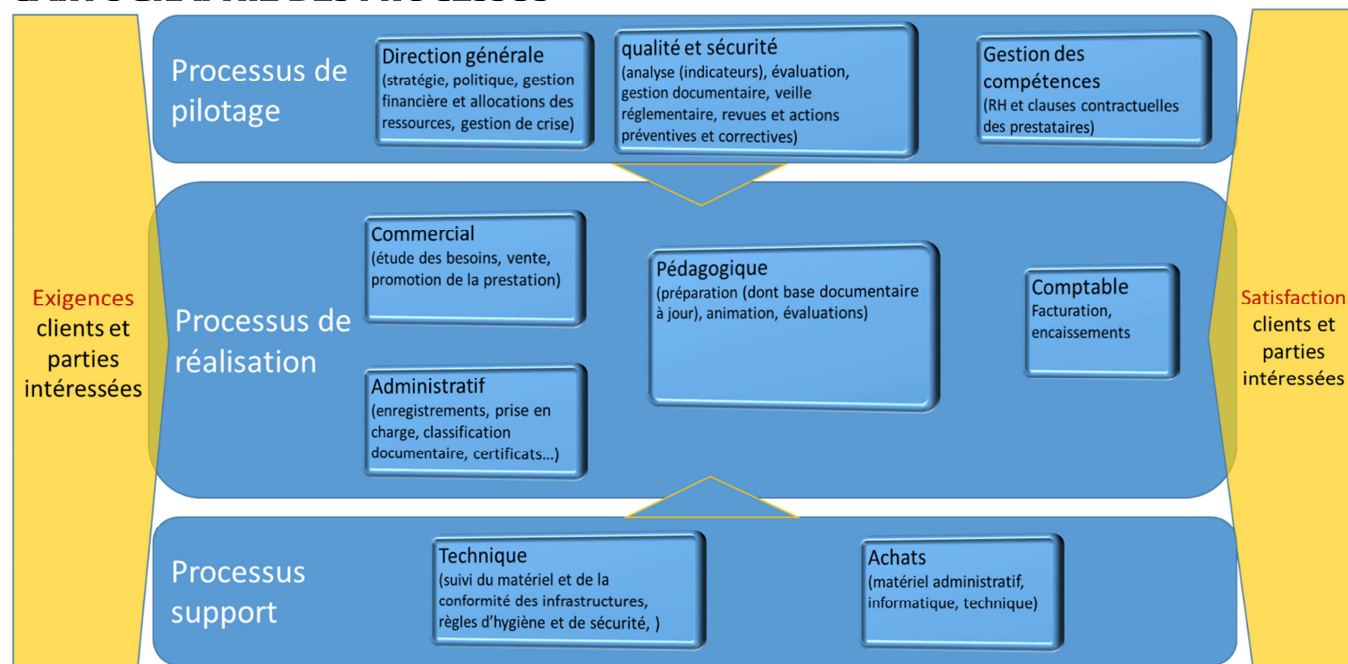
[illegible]

Processus de pilotage

Direction générale
(stratégie, politique, gestion financière et allocations des ressources, gestion de crise)

qualité et sécurité
(analyse (indicateurs), évaluation, gestion documentaire, veille réglementaire, revues et actions préventives et correctives)

Gestion des compétences
(RH et clauses contractuelles des prestataires)

Exigences clients et parties intéressées

Processus de réalisation

Commercial
(étude des besoins, vente, promotion de la prestation)

Pédagogique
(préparation (dont base documentaire à jour), animation, évaluations)

Comptable
Facturation, encaissements

Administratif
(enregistrements, prise en charge, classification documentaire, certificats…)

Satisfaction clients et parties intéressées

Processus support

Technique
(suivi du matériel et de la conformité des infrastructures, règles d'hygiène et de sécurité, )

Achats
(matériel administratif, informatique, technique)